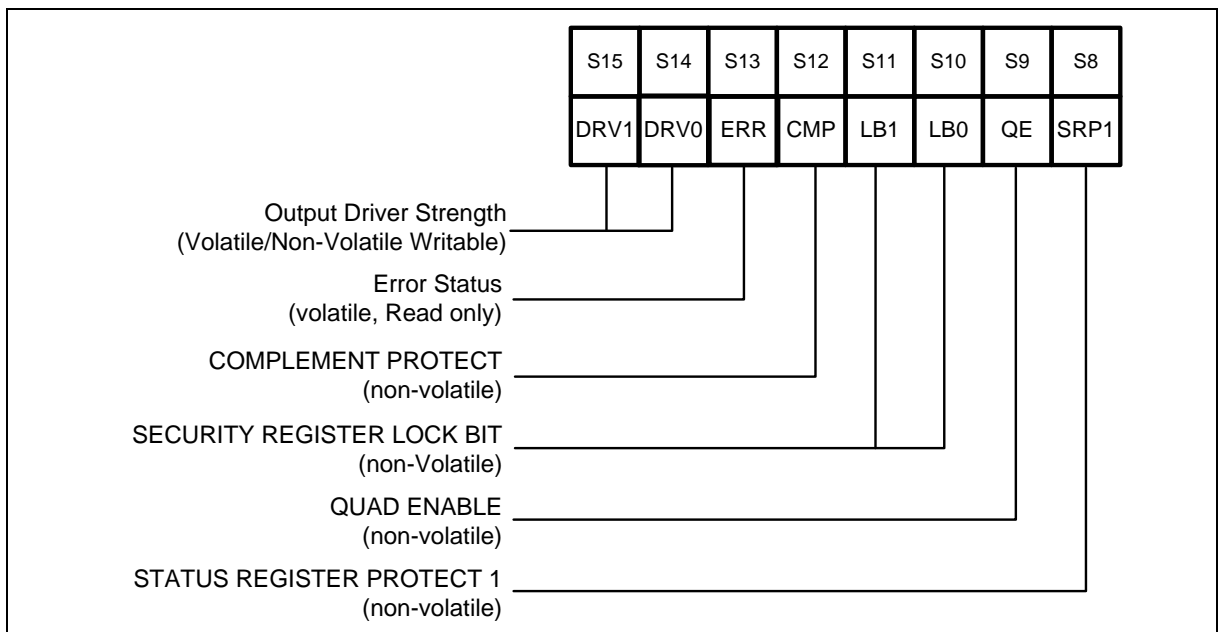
| S15 | S14 | S13 | S12 | S11 | S10 | S9 | S8 |
|---|---|---|---|---|---|---|---|
| DRV1 | DRV0 | ERR | CMP | LB1 | LB0 | QE | SRP1 |

Output Driver Strength
(Volatile/Non-Volatile Writable)

Error Status
(volatile, Read only)

COMPLEMENT PROTECT
(non-volatile)

SECURITY REGISTER LOCK BIT
(non-Volatile)

QUAD ENABLE
(non-volatile)

STATUS REGISTER PROTECT 1
(non-volatile)